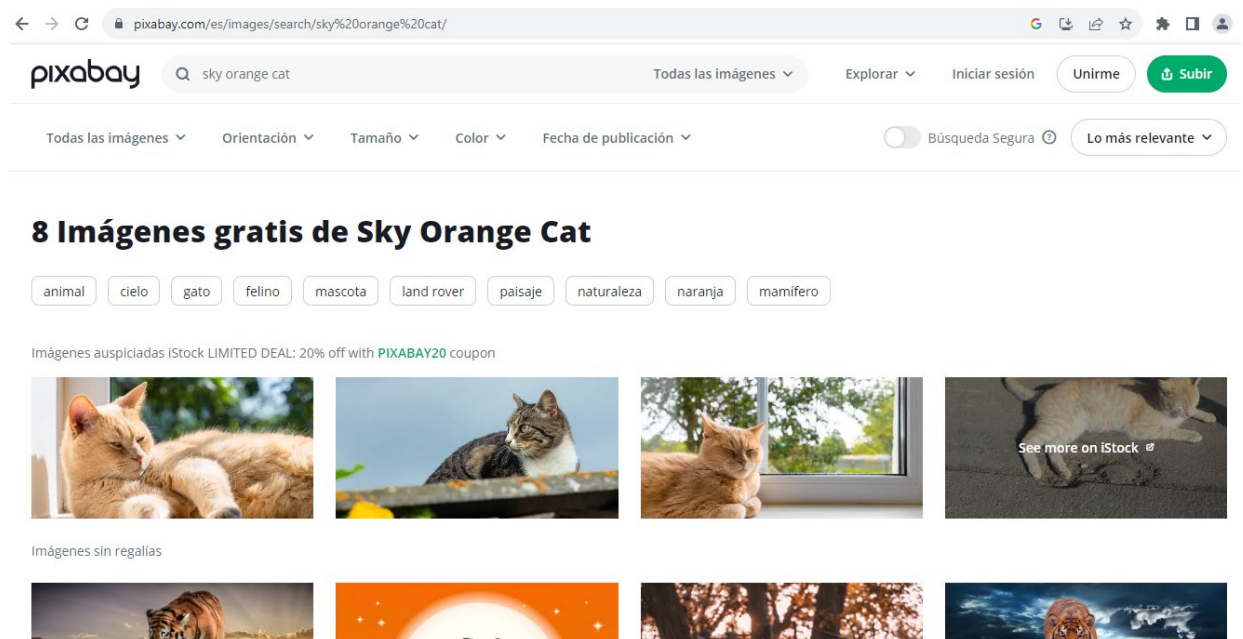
pixabay.com/es/images/search/sky%20orange%20cat/

pixabay

sky orange cat

Todas las imágenes

Explorar

Iniciar sesión

Unirme

Subir

Todas las imágenes

Orientación

Tamaño

Color

Fecha de publicación

Búsqueda Segura

Lo más relevante

8 Imágenes gratis de Sky Orange Cat

animal
cielo
gato
felino
mascota
land rover
paisaje
naturaleza
naranja
mamífero

Imágenes auspiciadas iStock LIMITED DEAL: 20% off with PIXABAY20 coupon

See more on iStock

Imágenes sin regalías